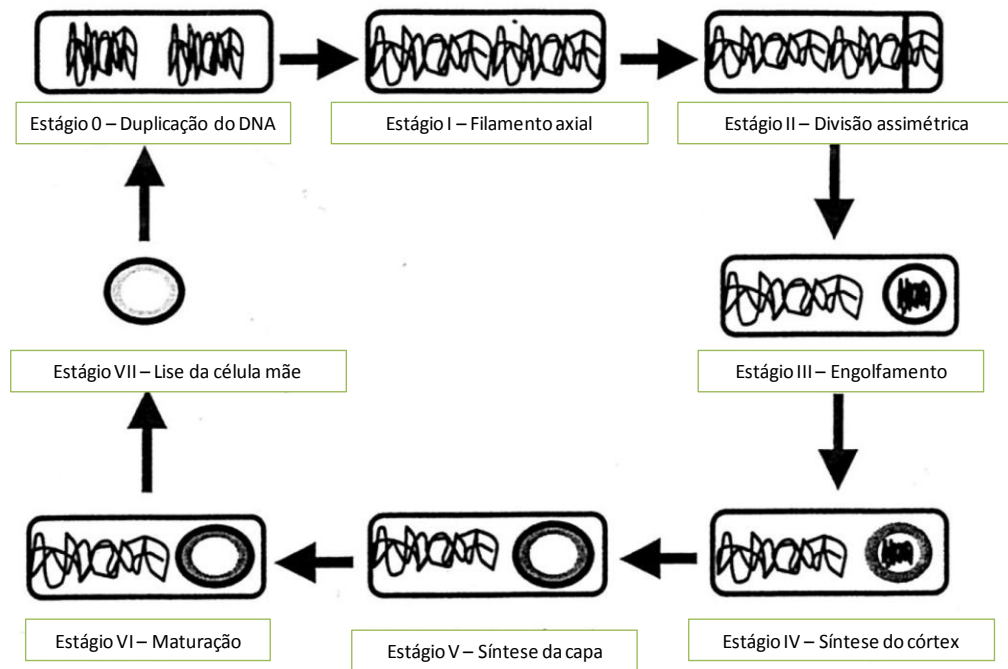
Estágio 0 – Duplicação do DNA

Estágio I – Filamento axial

Estágio II – Divisão assimétrica

Estágio III – Engolfamento

Estágio IV – Síntese do córtex

Estágio V – Síntese da capa

Estágio VI – Maturação

Estágio VII – Lise da célula mãe